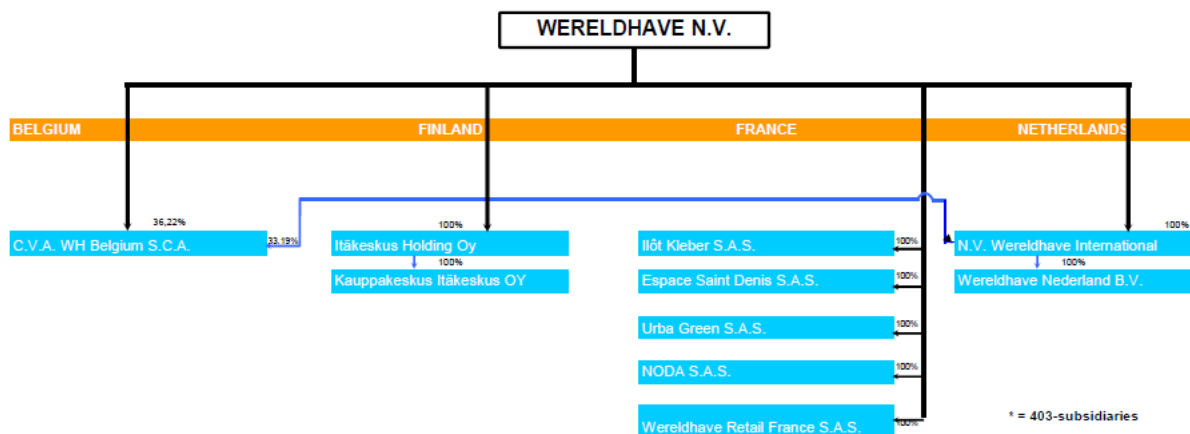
WERELDHAVE N.V.

BELGIUM

FINLAND

FRANCE

NETHERLANDS

36,22%

C.V.A. WH Belgium S.C.A.

33,19%

100%

Itäkeskus Holding Oy

100%

Kauppakeskus Itäkeskus OY

100%

Ilôt Kleber S.A.S.

100%

Espace Saint Denis S.A.S.

100%

Urba Green S.A.S.

100%

NODA S.A.S.

100%

Wereldhave Retail France S.A.S.

100%

N.V. Wereldhave International

100%

Wereldhave Nederland B.V.

* = 403-subsidiaries